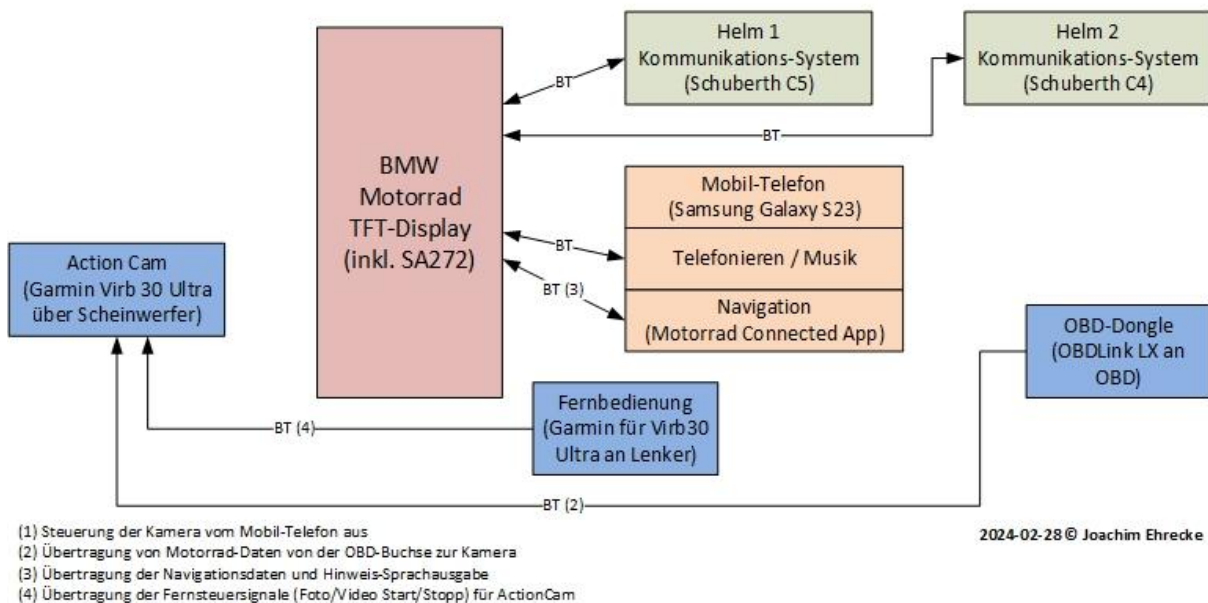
BMW Motorrad TFT-Display (inkl. SA272)

Helm 1 Kommunikations-System (Schuberth C5)

Helm 2 Kommunikations-System (Schuberth C4)

BT

BT

Mobil-Telefon (Samsung Galaxy S23)

Telefonieren / Musik

Navigation (Motorrad Connected App)

BT

BT (3)

Action Cam (Garmin Virb 30 Ultra über Scheinwerfer)

OBD-Dongle (OBDLink LX an OBD)

Fernbedienung (Garmin für Virb30 Ultra an Lenker)

BT (4)

BT (2)

(1) Steuerung der Kamera vom Mobil-Telefon aus
(2) Übertragung von Motorrad-Daten von der OBD-Buchse zur Kamera
(3) Übertragung der Navigationsdaten und Hinweis-Sprachausgabe
(4) Übertragung der Fernsteuersignale (Foto/Video Start/Stopp) für ActionCam

2024-02-28 © Joachim Ehrecke